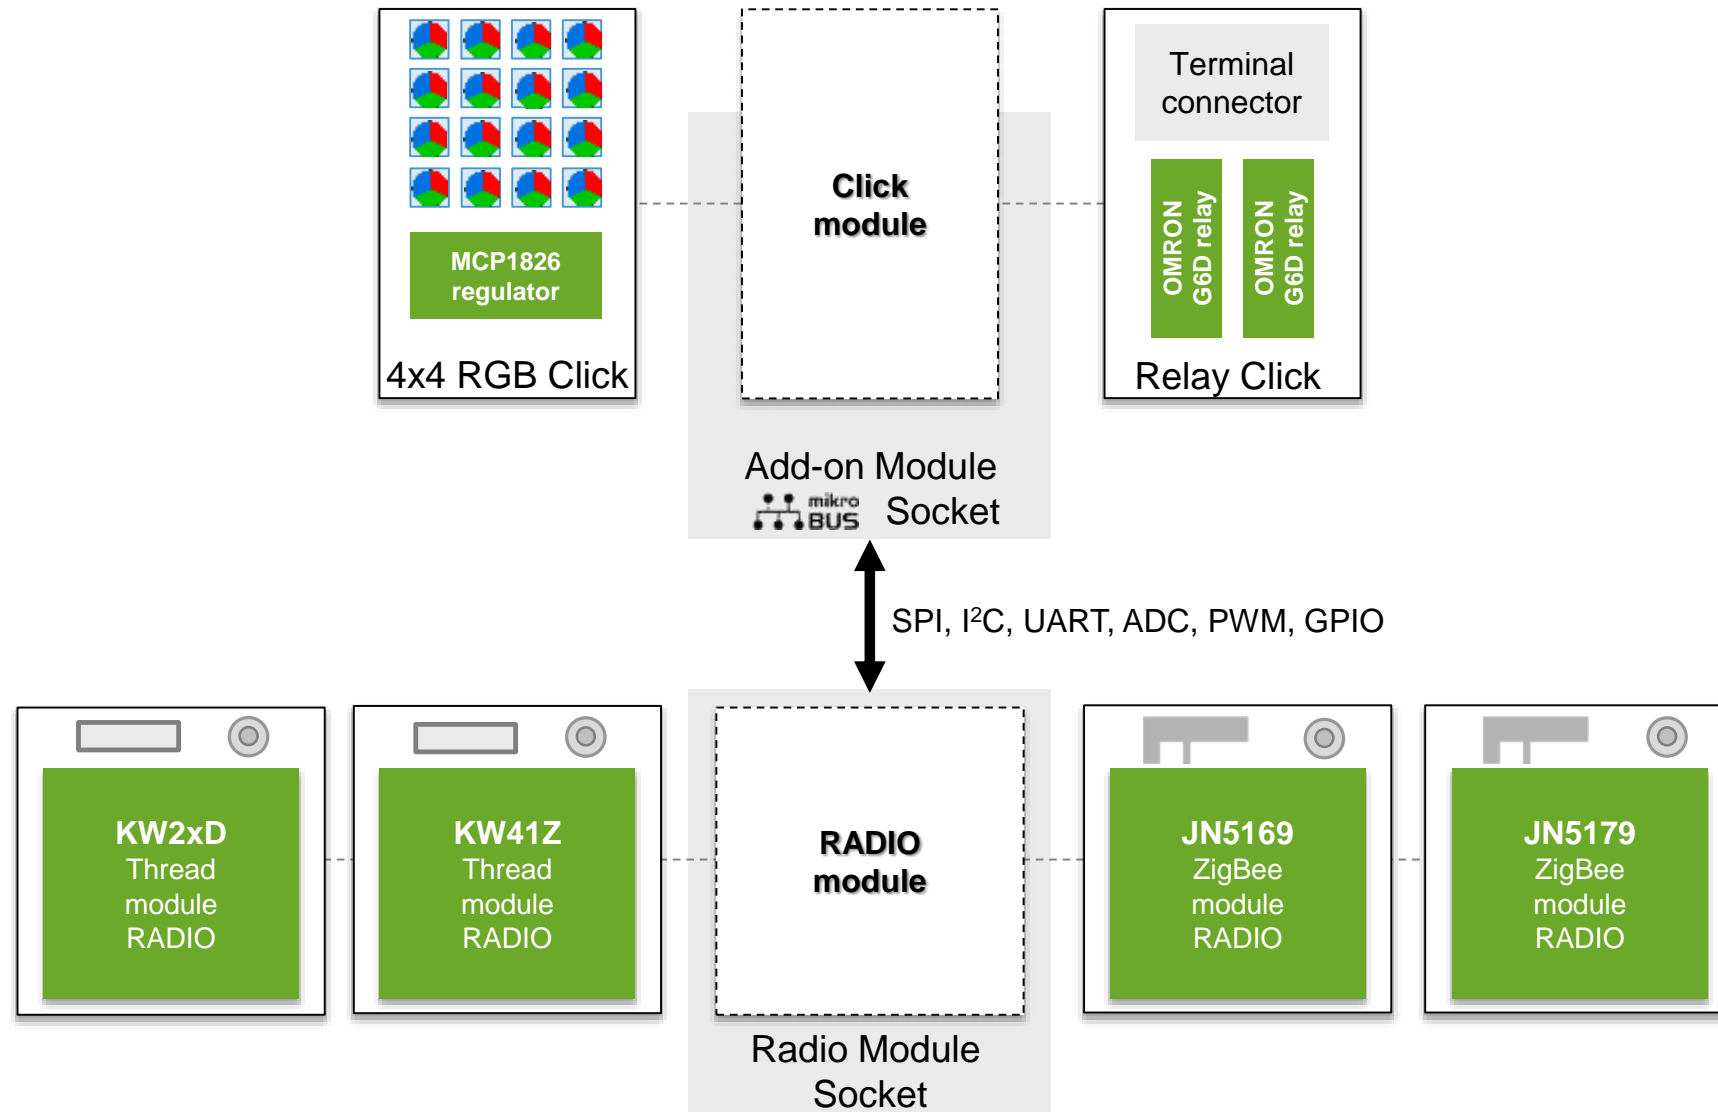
MCP1826 regulator

4x4 RGB Click

Click module

Terminal connector

OMRON G6D relay

OMRON G6D relay

Relay Click

Add-on Module

mikro BUS Socket

SPI, $I^2C$, UART, ADC, PWM, GPIO

KW2xD Thread module RADIO

KW41Z Thread module RADIO

RADIO module

JN5169 ZigBee module RADIO

JN5179 ZigBee module RADIO

Radio Module Socket